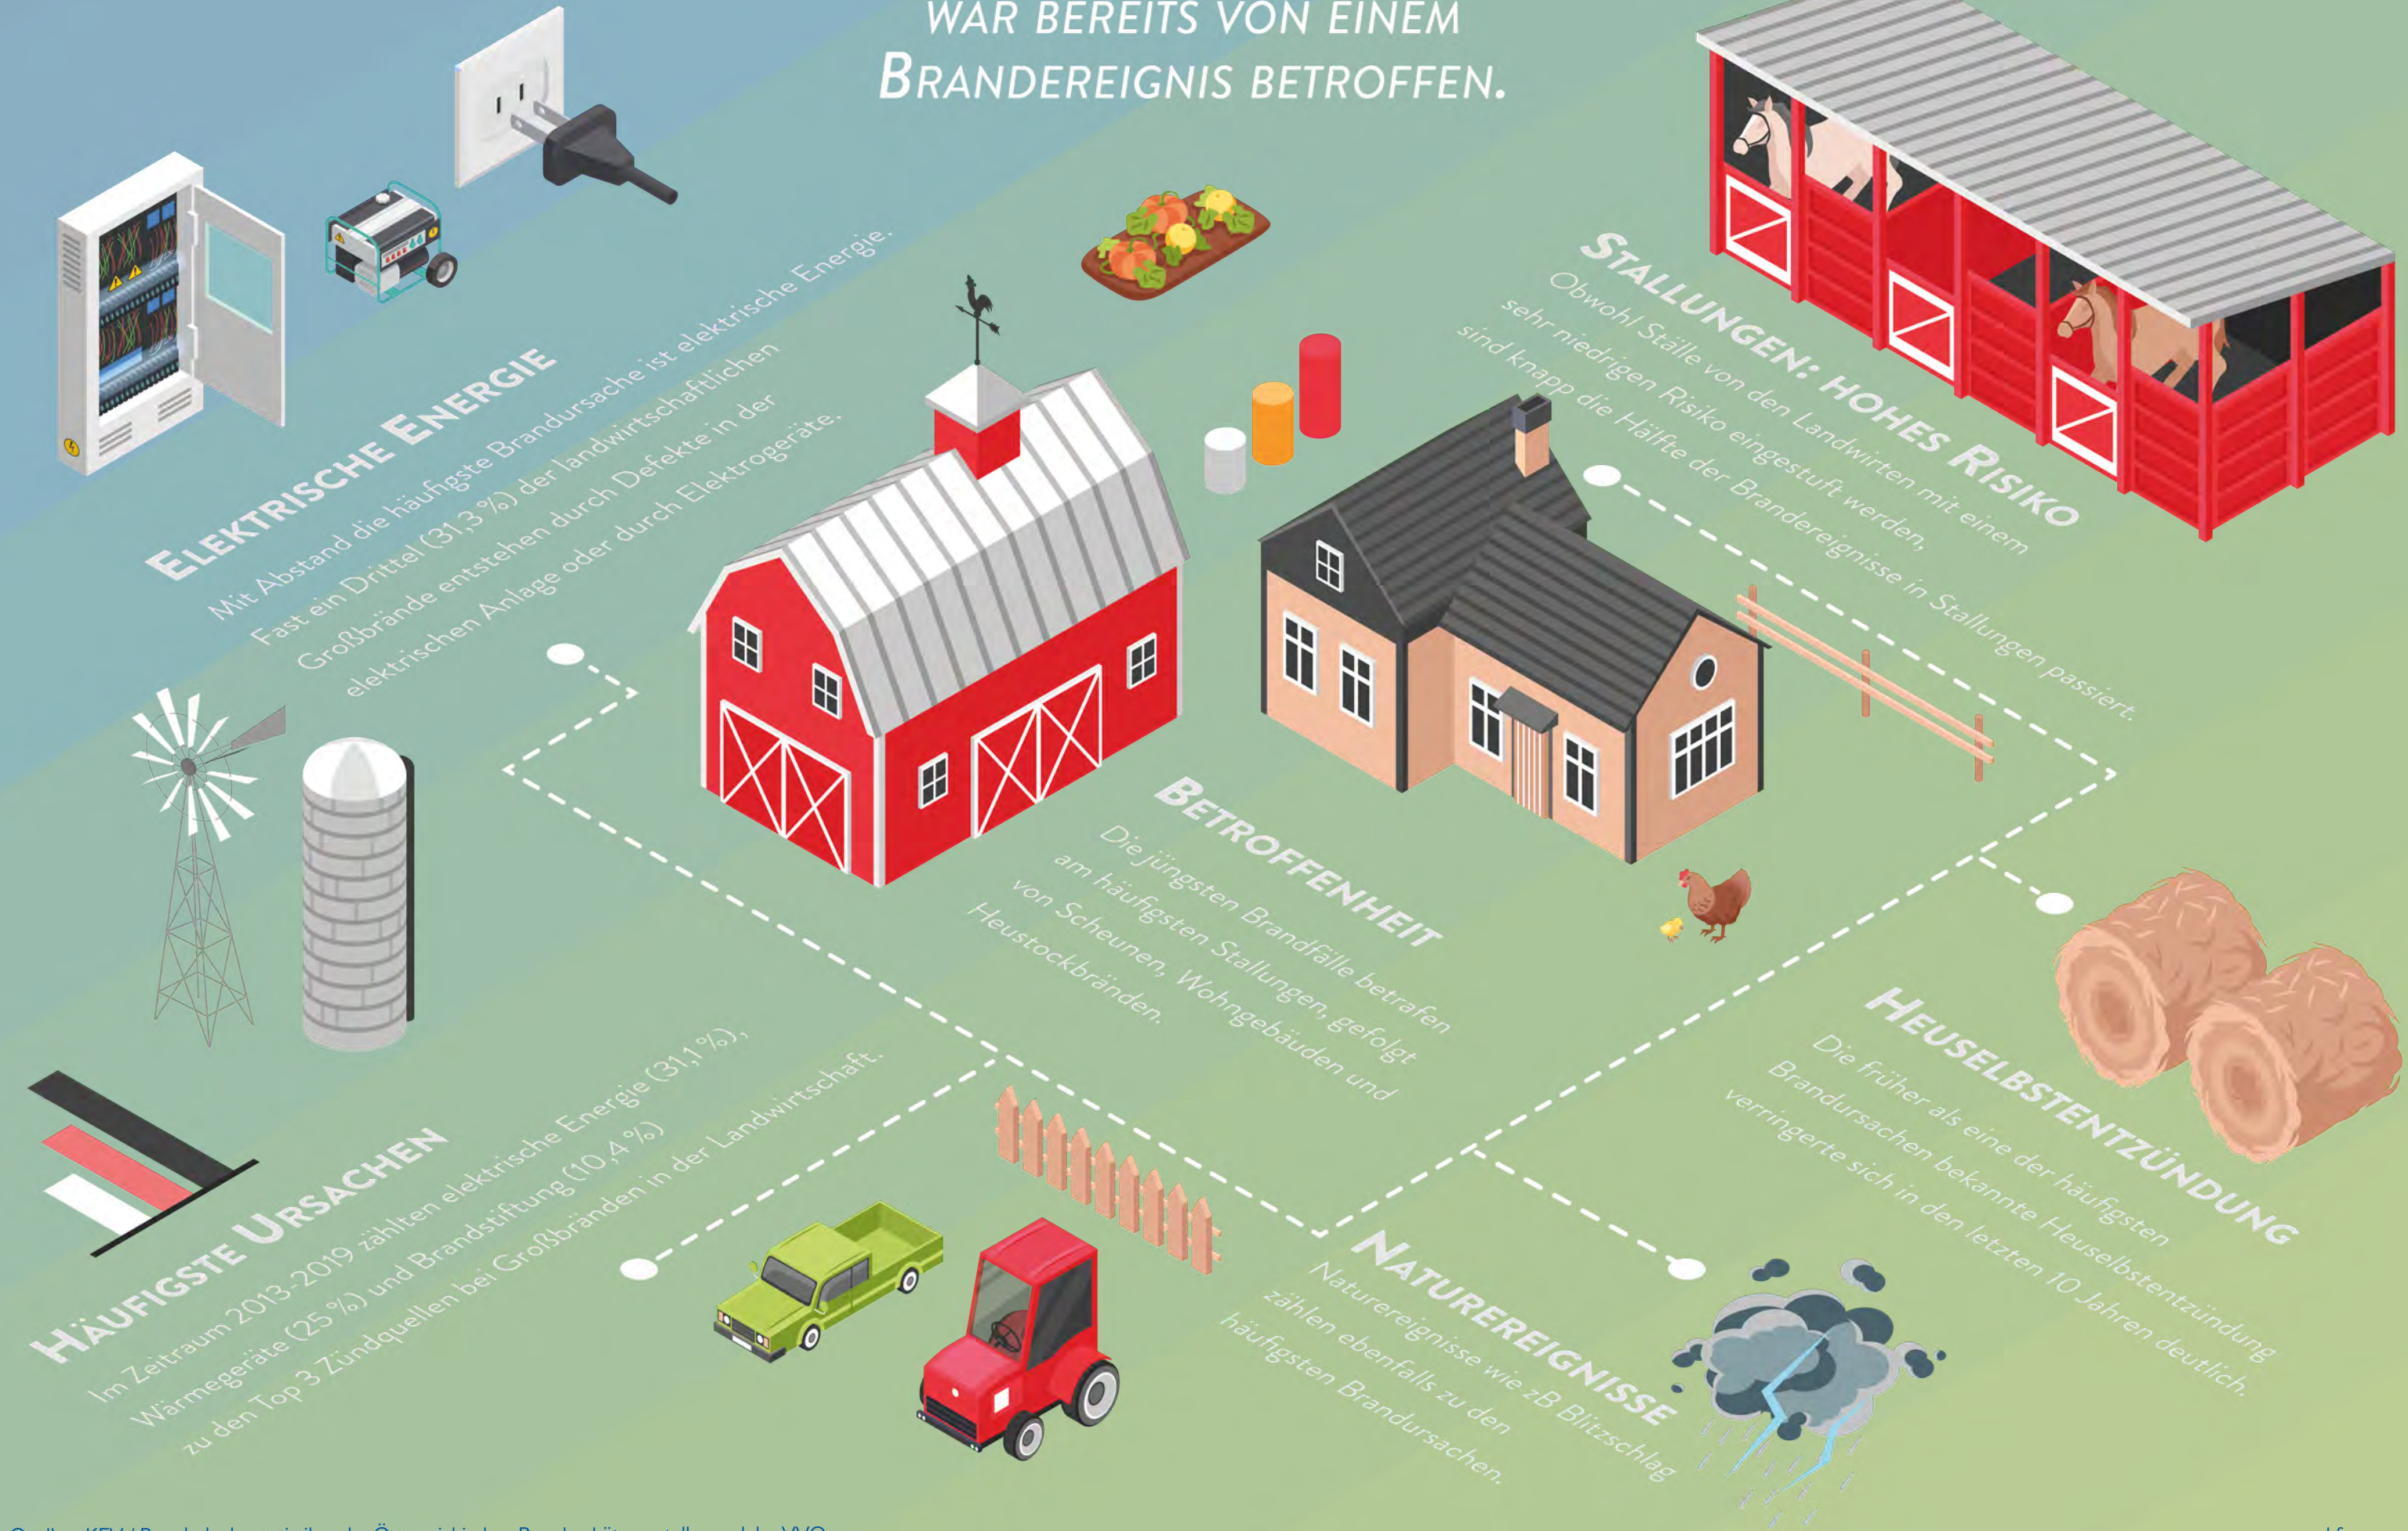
WAR BEREITS VON EINEM BRANDEREIGNIS BETROFFEN.

ELEKTRISCHE ENERGIE
Mit Abstand die häufigste Brandursache ist elektrische Energie. Fast ein Drittel (31,3 %) der landwirtschaftlichen Großbrände entstehen durch Defekte in der elektrischen Anlage oder durch Elektrogeräte.

STALLUNGEN: HOHES RISIKO
Obwohl Ställe von den Landwirten mit einem sehr niedrigen Risiko eingestuft werden, sind knapp die Hälfte der Brandereignisse in Stallungen passiert.

BETROFFENHEIT
Die jüngsten Brandfälle betrafen am häufigsten Stallungen, gefolgt von Scheunen, Wohngebäuden und Heustockbränden.

HEUSELBSTENTZÜNDUNG
Die früher als eine der häufigsten Brandursachen bekannte Heuselbstentzündung verringerte sich in den letzten 10 Jahren deutlich.

HÄUFIGSTE URSACHEN
Im Zeitraum 2013-2019 zählten elektrische Energie (31,1 %), Wärmegeräte (25 %) und Brandstiftung (10,4 %) zu den Top 3 Zündquellen bei Großbränden in der Landwirtschaft.

NATUREREIGNISSE
Naturereignisse wie zB Blitzschlag zählen ebenfalls zu den häufigsten Brandursachen.

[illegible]